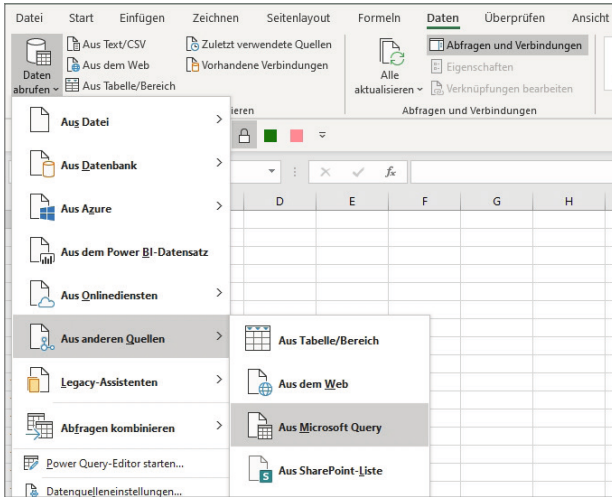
Datei Start Einfügen Zeichnen Seitenlayout Formeln Daten Überprüfen Ansicht

Daten abrufen
Aus Text/CSV
Aus dem Web
Aus Tabelle/Bereich
Zuletzt verwendete Quellen
Vorhandene Verbindungen
ieren
Alle aktualisieren
Abfragen und Verbindungen
Eigenschaften
Verknüpfungen bearbeiten
Abfragen und Verbindungen

Aus Datei
Aus Datenbank
Aus Azure
Aus dem Power BI-Datensatz
Aus Onlinediensten
Aus anderen Quellen
Legacy-Assistenten
Abfragen kombinieren
Power Query-Editor starten...
Datenquelleneinstellungen...

D E F G H

Aus Tabelle/Bereich
Aus dem Web
Aus Microsoft Query
Aus SharePoint-Liste